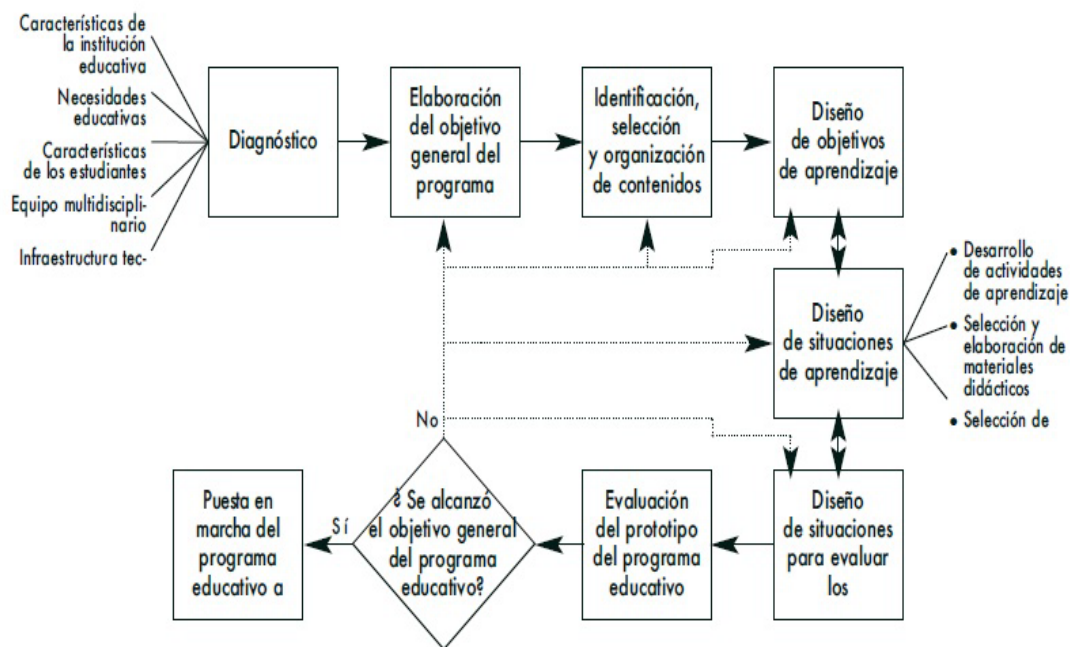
Características de la institución educativa

Necesidades educativas

Características de los estudiantes

Equipo multidisciplinario

Infraestructura tec-

Diagnóstico

Elaboración del objetivo general del programa

Identificación, selección y organización de contenidos

Diseño de objetivos de aprendizaje

• Desarrollo de actividades de aprendizaje

Diseño de situaciones de aprendizaje

• Selección y elaboración de materiales didácticos

• Selección de

No

Puesta en marcha del programa educativo a

Sí

¿ Se alcanzó el objetivo general del programa educativo?

Evaluación del prototipo del programa educativo

Diseño de situaciones para evaluar los